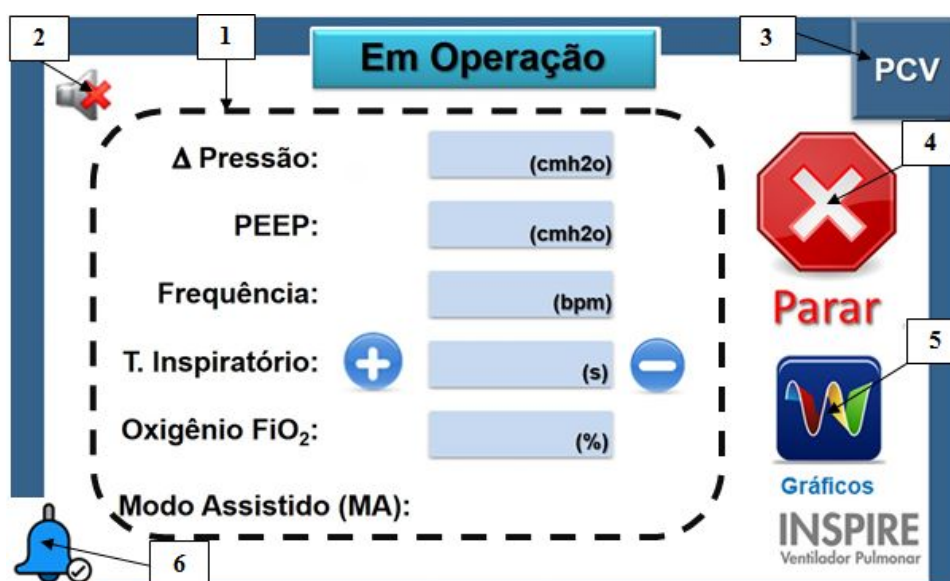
2

1

Em Operação

3

PCV

$\Delta$ Pressão: (cmh2o)

4

PEEP: (cmh2o)

Frequência: (bpm)

Parar

5

T. Inspiratório: (s)

Oxigênio $FiO_2$: (%)

Gráficos

Modo Assistido (MA):

INSPIRE
Ventilador Pulmonar

6